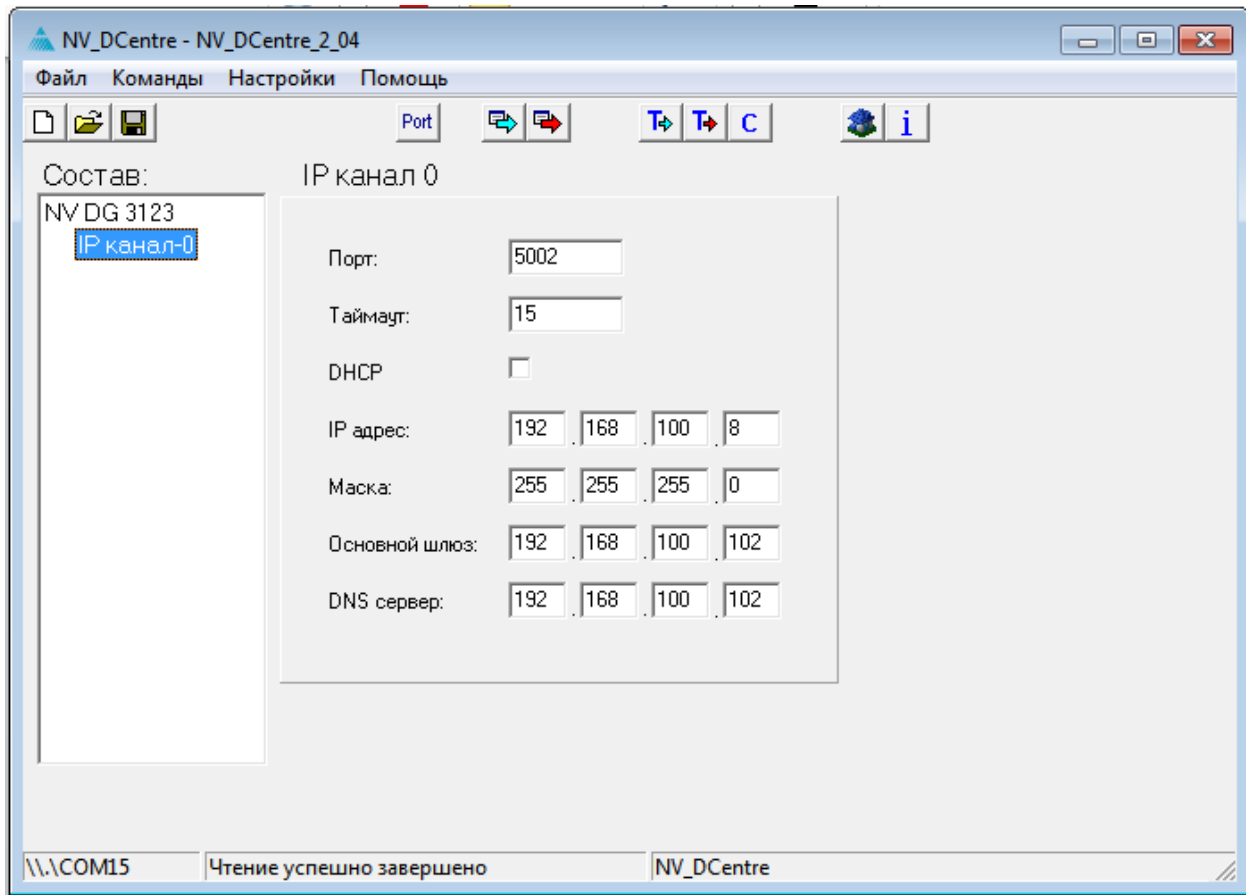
NV_DCentre - NV_DCentre_2_04

Файл Команды Настройки Помощь

Port

C

i

Состав:

NV DG 3123

IP канал-0

IP канал 0

Порт: 5002

Таймаут: 15

DHCP

IP адрес: 192 . 168 . 100 . 8

Маска: 255 . 255 . 255 . 0

Основной шлюз: 192 . 168 . 100 . 102

DNS сервер: 192 . 168 . 100 . 102

\\.\COM15 | Чтение успешно завершено | NV_DCentre